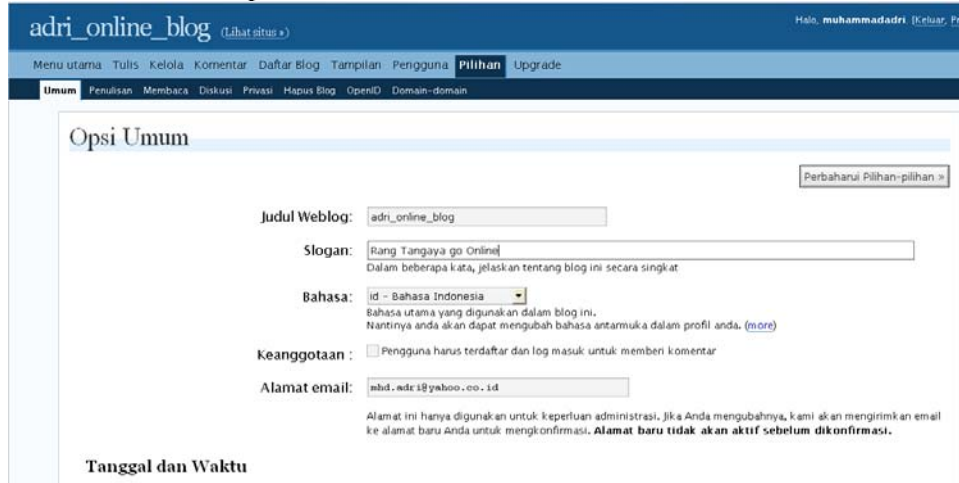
adri_online_blog (Lihat situs »)

Halo, muhammadadri. [Keluar, Pr

Menu utama Tulis Kelola Komentar Daftar Blog Tampilan Pengguna Pilihan Upgrade

Umum Penulisan Membaca Diskusi Privasi Hapus Blog OpenID Domain-domain

Opsi Umum

Perbaharui Pilihan-pilihan »

Judul Weblog: adri_online_blog

Slogan: Rang Tangaya go Online

Dalam beberapa kata, jelaskan tentang blog ini secara singkat

Bahasa: id - Bahasa Indonesia

Bahasa utama yang digunakan dalam blog ini.
Nantinya anda akan dapat mengubah bahasa antarmuka dalam profil anda. (more)

Keanggotaan : Pengguna harus terdaftar dan log masuk untuk memberi komentar

Alamat email: mhd.adri@yahoo.co.id

Alamat ini hanya digunakan untuk keperluan administrasi. Jika Anda mengubahnya, kami akan mengirimkan email ke alamat baru Anda untuk mengkonfirmasi. Alamat baru tidak akan aktif sebelum dikonfirmasi.

Tanggal dan Waktu